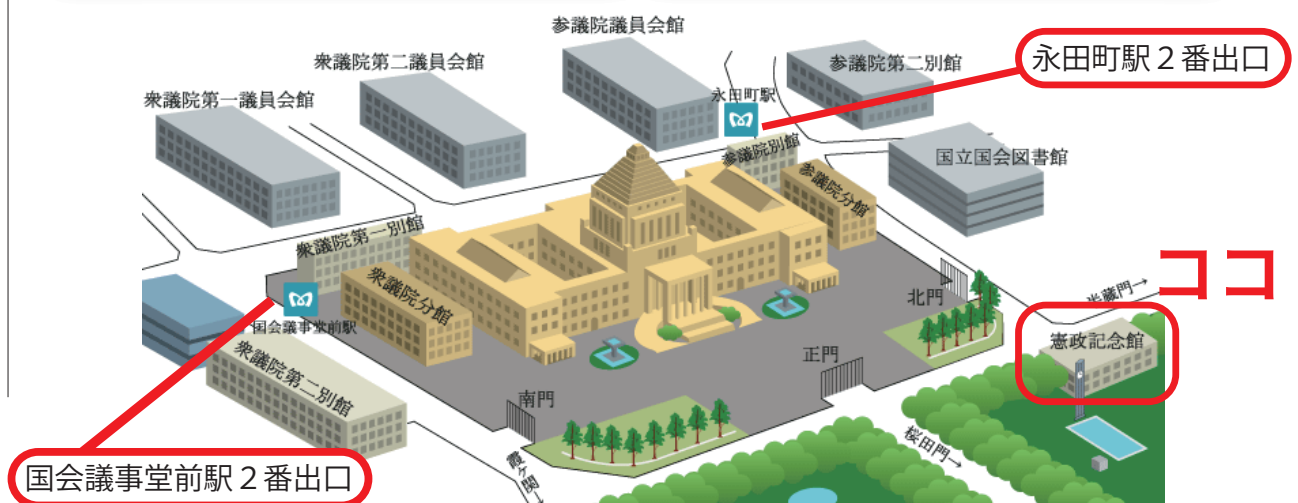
参議院議員会館

衆議院第二議員会館

参議院第二別館

永田町駅２番出口

衆議院第一議員会館

永田町駅

参議院別館

国立国会図書館

参議院分館

衆議院第一別館

ココ

衆議院分館

国会議事堂前駅

北門

憲政記念館

衆議院第二別館

正門

南門

桜田門→

霞ヶ関→

国会議事堂前駅２番出口